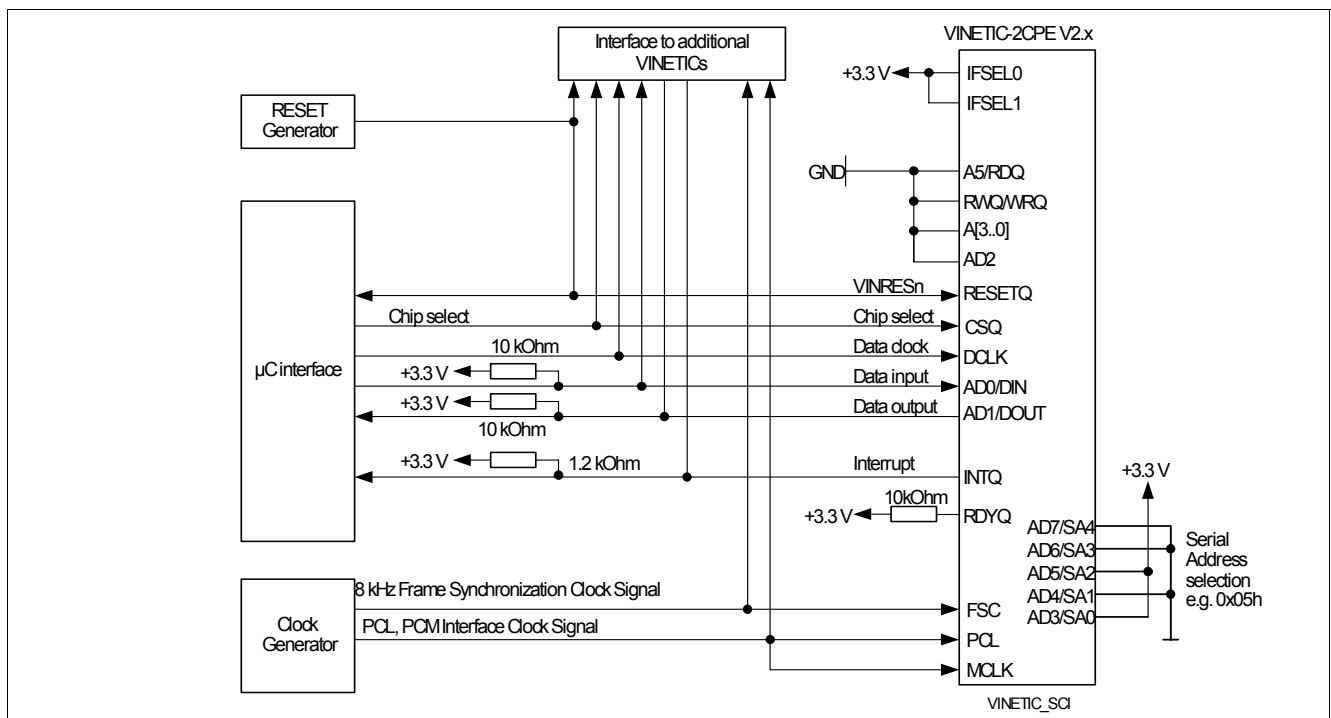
Interface to additional VINETICs

VINETIC-2CPE V2.x

+3.3 V

IFSEL0

IFSEL1

RESET Generator

GND

A5/RDQ

RWQ/WRQ

A[3..0]

AD2

µC interface

VINRESn

RESETQ

Chip select

Chip select

CSQ

10 kOhm

Data clock

DCLK

+3.3 V

Data input

AD0/DIN

+3.3 V

Data output

AD1/DOUT

10 kOhm

+3.3 V

1.2 kOhm

Interrupt

INTQ

+3.3 V

10kOhm

+3.3 V

RDYQ

AD7/SA4

AD6/SA3

AD5/SA2

AD4/SA1

AD3/SA0

Serial Address selection e.g. 0x05h

Clock Generator

8 kHz Frame Synchronization Clock Signal

FSC

PCL, PCM Interface Clock Signal

PCL

MCLK

VINETIC_SCI